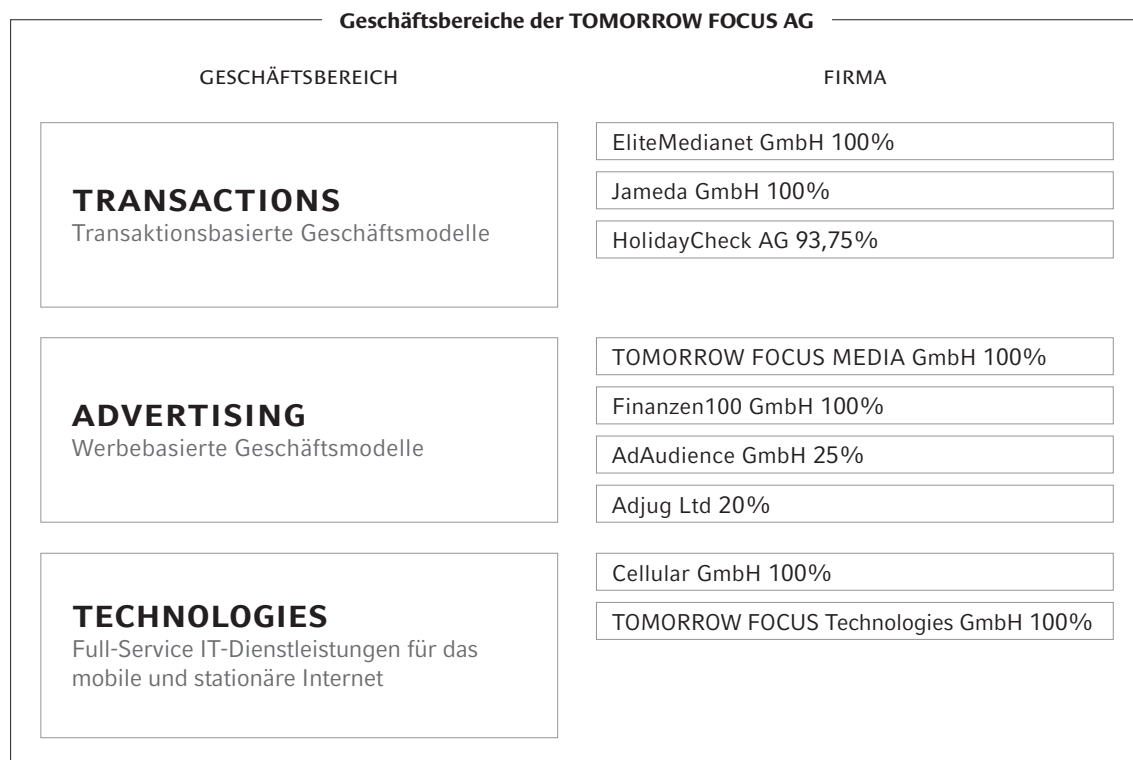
Geschäftsbereiche der TOMORROW FOCUS AG

GESCHÄFTSBEREICH

FIRMA

TRANSACTIONS
Transaktionsbasierte Geschäftsmodelle

EliteMedianet GmbH 100%

Jameda GmbH 100%

HolidayCheck AG 93,75%

ADVERTISING
Werbebasierte Geschäftsmodelle

TOMORROW FOCUS MEDIA GmbH 100%

Finanzen100 GmbH 100%

AdAudience GmbH 25%

Adjug Ltd 20%

TECHNOLOGIES
Full-Service IT-Dienstleistungen für das mobile und stationäre Internet

Cellular GmbH 100%

TOMORROW FOCUS Technologies GmbH 100%